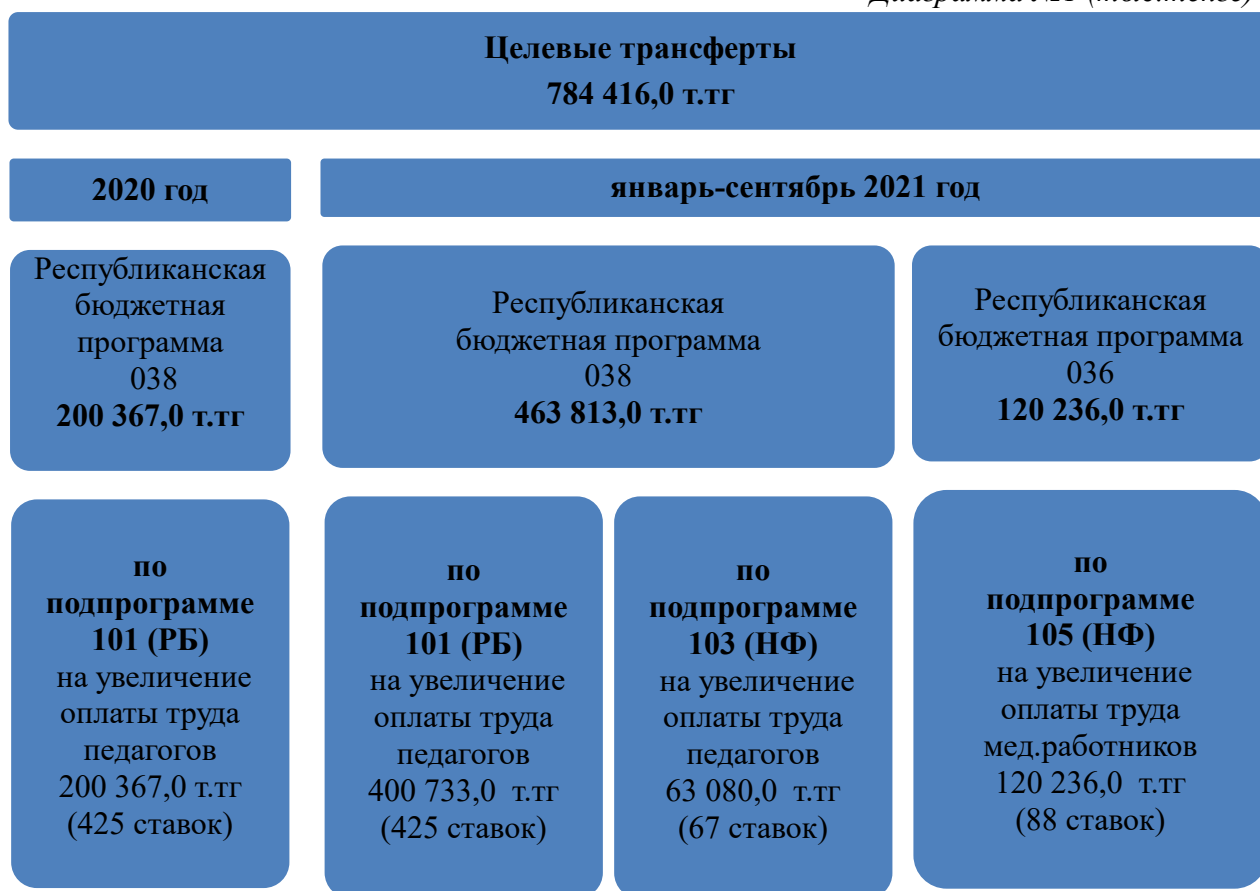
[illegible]

Целевые трансферты
784 416,0 т.тг

2020 год

январь-сентябрь 2021 год

Республиканская бюджетная программа 038
200 367,0 т.тг

Республиканская бюджетная программа 038
463 813,0 т.тг

Республиканская бюджетная программа 036
120 236,0 т.тг

по подпрограмме 101 (РБ)
на увеличение оплаты труда педагогов
200 367,0 т.тг
(425 ставок)

по подпрограмме 101 (РБ)
на увеличение оплаты труда педагогов
400 733,0 т.тг
(425 ставок)

по подпрограмме 103 (НФ)
на увеличение оплаты труда педагогов
63 080,0 т.тг
(67 ставок)

по подпрограмме 105 (НФ)
на увеличение оплаты труда мед.работников
120 236,0 т.тг
(88 ставок)